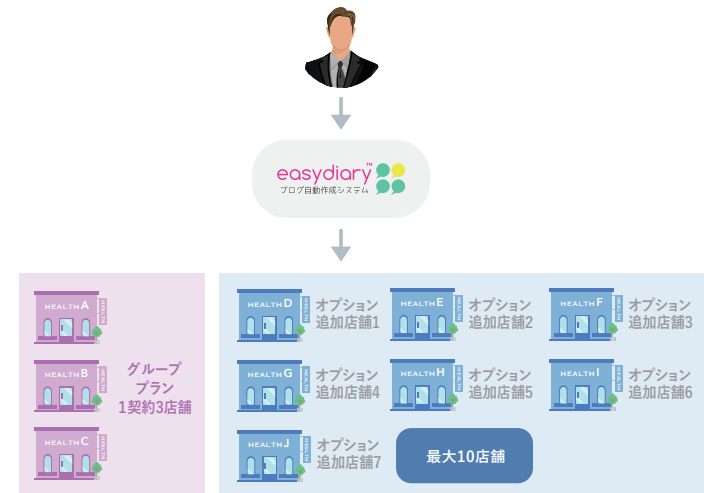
easydiary™
ブログ自動作成システム

HEALTH A
HEALTH B
HEALTH C
グループプラン
1契約3店舗

HEALTH D
オプション
追加店舗1

HEALTH E
オプション
追加店舗2

HEALTH F
オプション
追加店舗3

HEALTH G
オプション
追加店舗4

HEALTH H
オプション
追加店舗5

HEALTH I
オプション
追加店舗6

HEALTH J
オプション
追加店舗7

最大10店舗